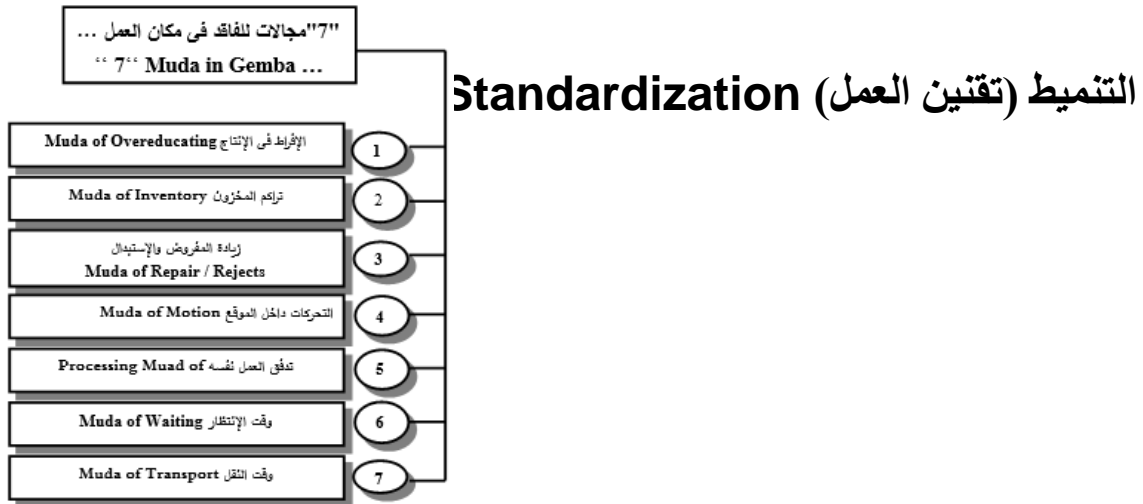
"7"مجالات للفاقد فى مكان العمل ...
'' 7'' Muda in Gemba ...

التنميط (تقنين العمل) Standardization

1
الإفراط فى الإنتاج Muda of Overeducating

2
تراكم المخزون Muda of Inventory

3
زيادة المفروض والإستبدال
Muda of Repair / Rejects

4
التحركات داخل الموقع Muda of Motion

5
تدفق العمل نفسه Processing Muad of

6
وقت الإنتظار Muda of Waiting

7
وقت النقل Muda of Transport